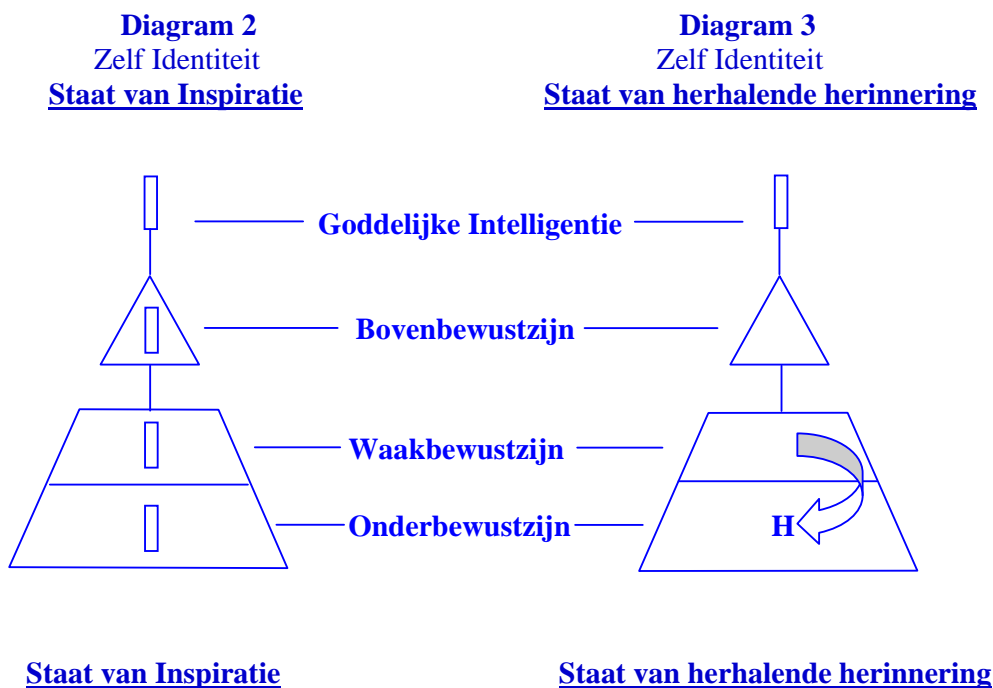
**Diagram 2**
Zelf Identiteit
**Staat van Inspiratie**

**Diagram 3**
Zelf Identiteit
**Staat van herhalende herinnering**

**Goddelijke Intelligentie**

**Bovenbewustzijn**

**Waakbewustzijn**

**Onderbewustzijn**

**H**

**Staat van Inspiratie**

**Staat van herhalende herinnering**